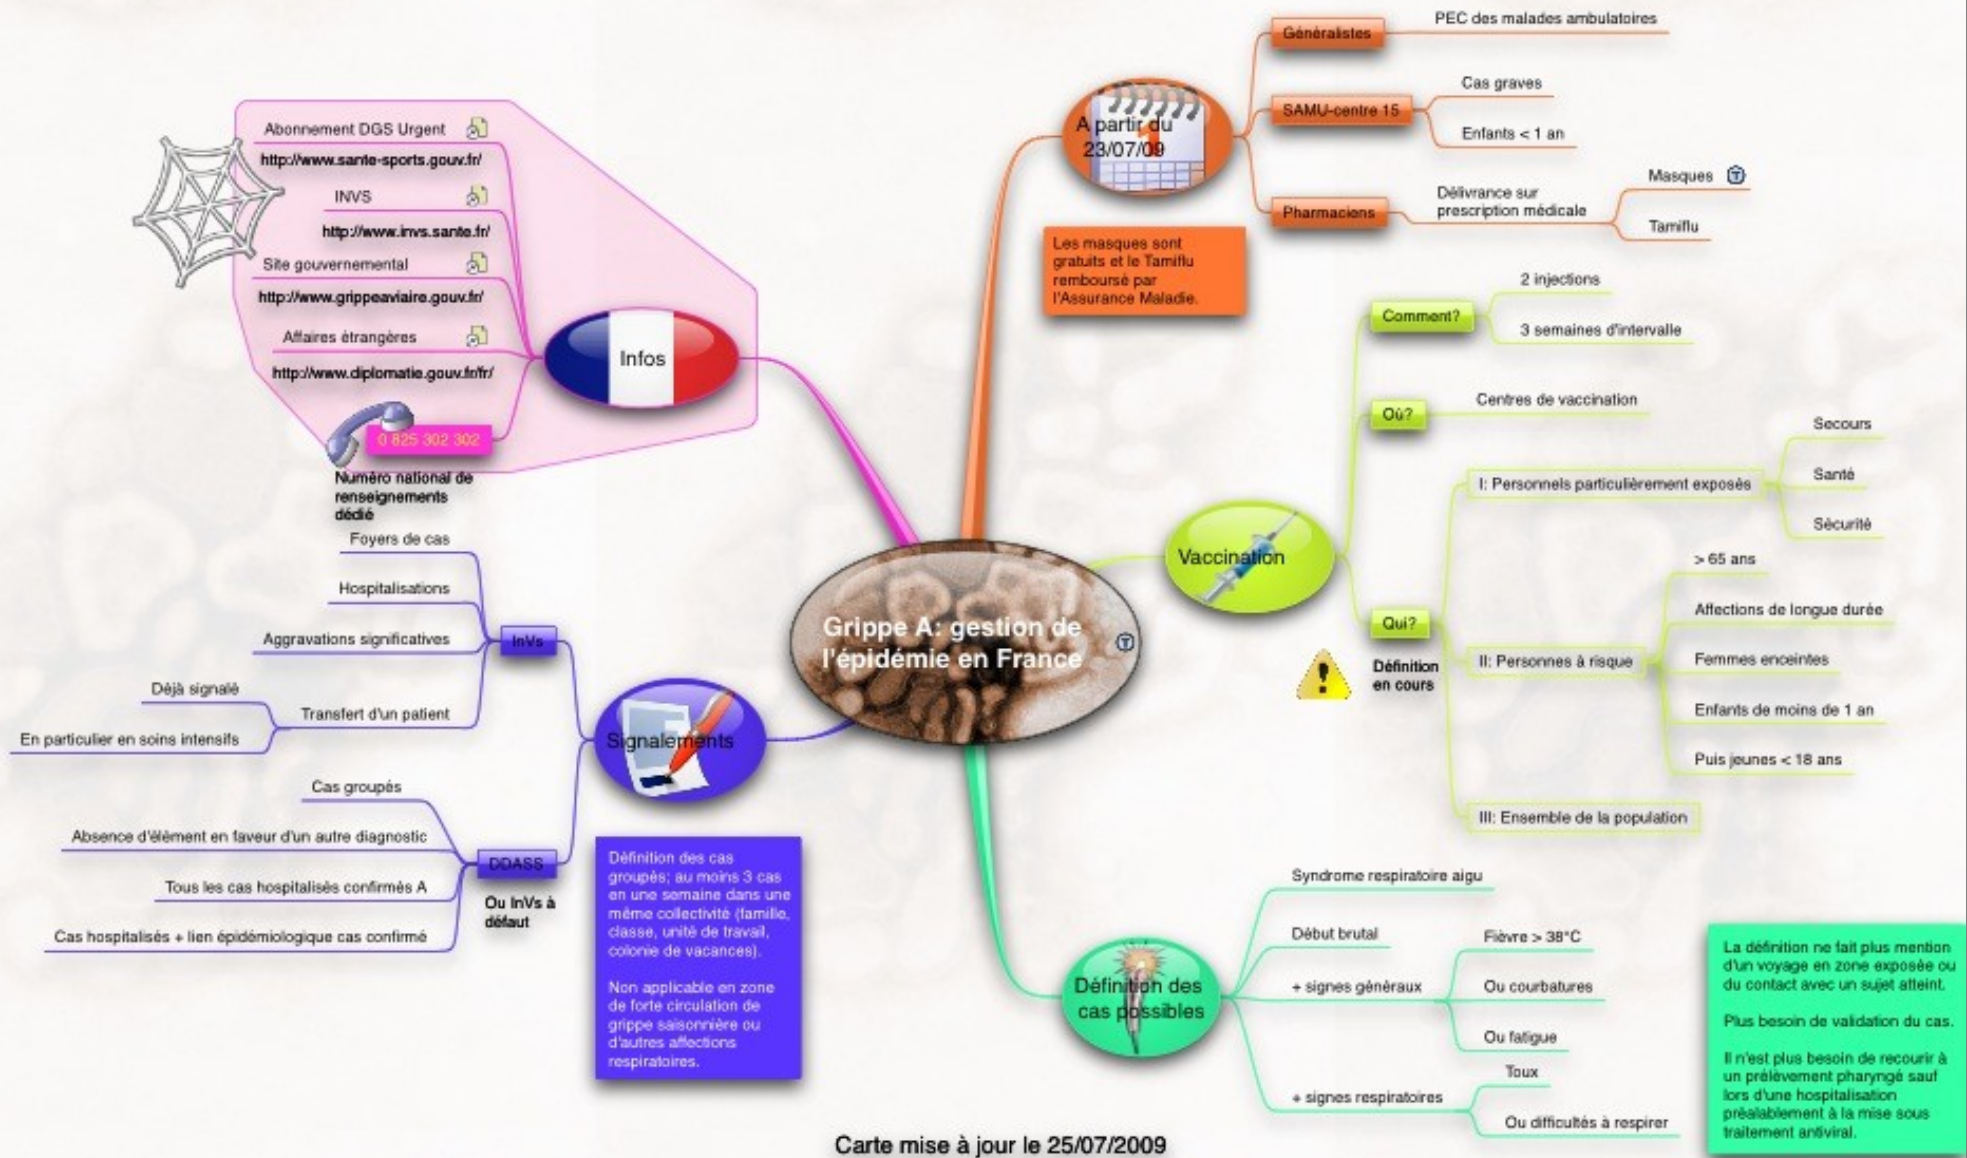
Grippe A: gestion de l'épidémie en France

Infos

Abonnement DGS Urgent
http://www.sante-sports.gouv.fr/
INVS
http://www.invs.sante.fr/
Site gouvernemental
http://www.grippeaviaire.gouv.fr/
Affaires étrangères
http://www.diplomatie.gouv.fr/fr/
0 825 302 302
Numéro national de renseignements dédié

A partir du 23/07/09

Généralistes
PEC des malades ambulatoires
SAMU-centre 15
Cas graves
Enfants < 1 an
Pharmaciens
Délivrance sur prescription médicale
Masques
Tamiflu

Les masques sont gratuits et le Tamiflu remboursé par l'Assurance Maladie.

Vaccination

Comment?
2 injections
3 semaines d'intervalle
Où?
Centres de vaccination
Qui?
Définition en cours
I: Personnels particulièrement exposés
Secours
Santé
Sécurité
II: Personnes à risque
> 65 ans
Affections de longue durée
Femmes enceintes
Enfants de moins de 1 an
Puis jeunes < 18 ans
III: Ensemble de la population

Signalements

InVs
Foyers de cas
Hospitalisations
Aggravations significatives
Transfert d'un patient
Déjà signalé
En particulier en soins intensifs
DDASS
Ou InVs à défaut
Cas groupés
Absence d'élément en faveur d'un autre diagnostic
Tous les cas hospitalisés confirmés A
Cas hospitalisés + lien épidémiologique cas confirmé

Définition des cas groupés; au moins 3 cas en une semaine dans une même collectivité (famille, classe, unité de travail, colonie de vacances).

Non applicable en zone de forte circulation de grippe saisonnière ou d'autres affections respiratoires.

Définition des cas possibles

Syndrome respiratoire aigu
Début brutal
+ signes généraux
Fièvre > 38°C
Ou courbatures
Ou fatigue
+ signes respiratoires
Toux
Ou difficultés à respirer

La définition ne fait plus mention d'un voyage en zone exposée ou du contact avec un sujet atteint.

Plus besoin de validation du cas.

Il n'est plus besoin de recourir à un prélèvement pharyngé sauf lors d'une hospitalisation préalablement à la mise sous traitement antiviral.

Carte mise à jour le 25/07/2009